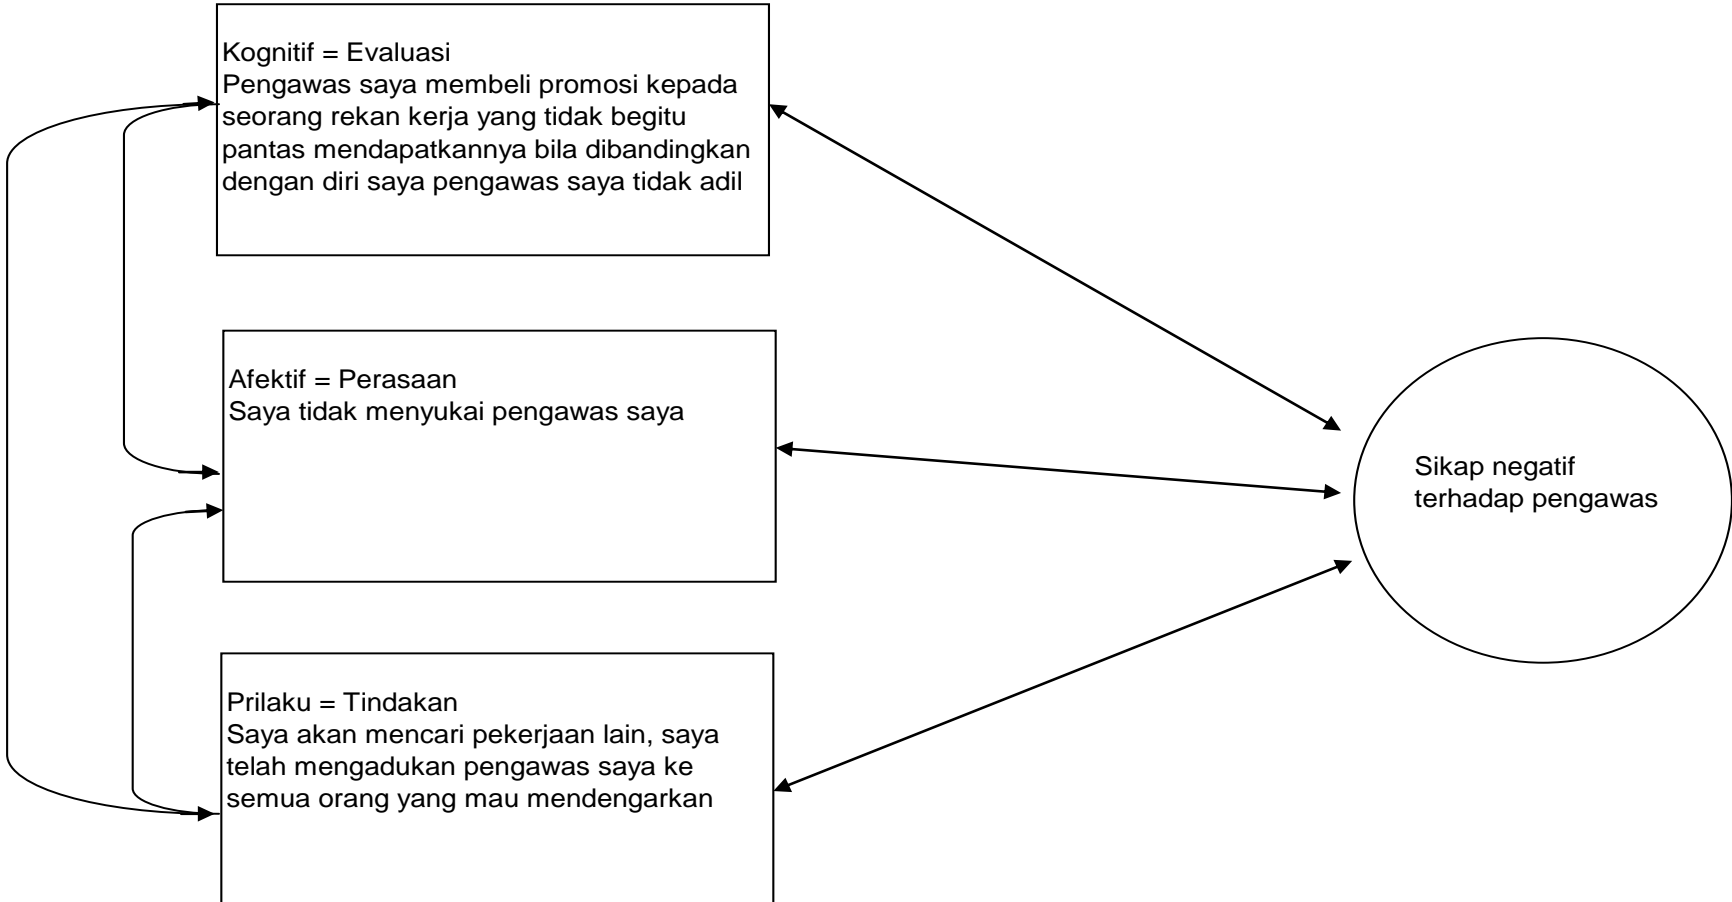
Kognitif = Evaluasi
Pengawas saya membeli promosi kepada seorang rekan kerja yang tidak begitu pantas mendapatkannya bila dibandingkan dengan diri saya pengawas saya tidak adil

Afektif = Perasaan
Saya tidak menyukai pengawas saya

Prilaku = Tindakan
Saya akan mencari pekerjaan lain, saya telah mengadukan pengawas saya ke semua orang yang mau mendengarkan

Sikap negatif terhadap pengawas